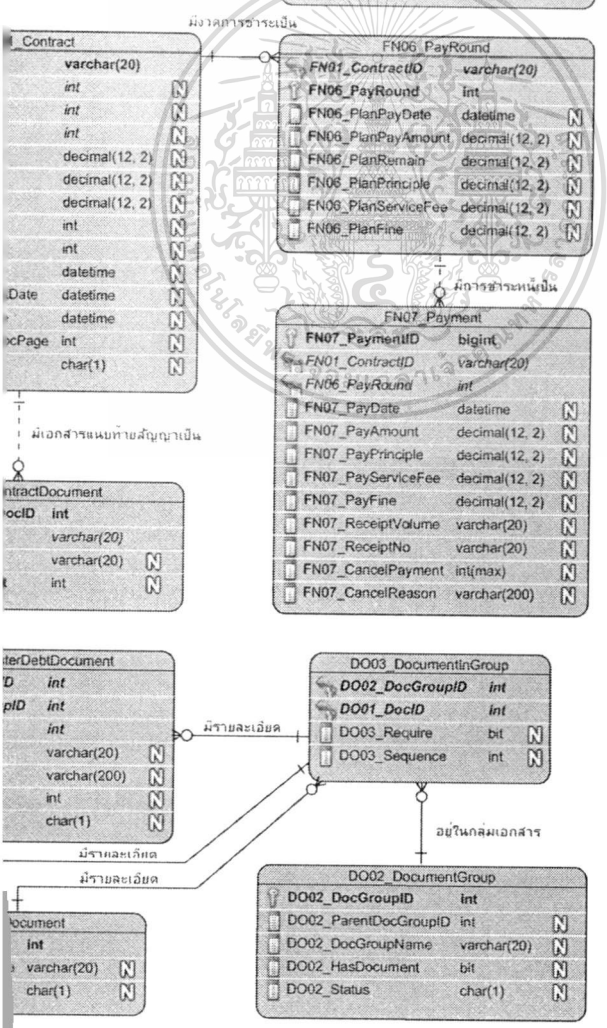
มีงวดการชำระเป็น

Contract
varchar(20)
int N
int N
int N
decimal(12, 2) N
decimal(12, 2) N
decimal(12, 2) N
int N
int N
datetime N
Date datetime N
datetime N
ocPage int N
char(1) N

มีเอกสารแนบท้ายสัญญาเป็น

ntractDocument
ocID int
varchar(20)
varchar(20) N
int N

FN06_PayRound
FN01_ContractID varchar(20)
FN06_PayRound int
FN06_PlanPayDate datetime N
FN06_PlanPayAmount decimal(12, 2) N
FN06_PlanRemain decimal(12, 2) N
FN06_PlanPrinciple decimal(12, 2) N
FN06_PlanServiceFee decimal(12, 2) N
FN06_PlanFine decimal(12, 2) N

มีการชำระหนี้เป็น

FN07_Payment
FN07_PaymentID bigint
FN01_ContractID varchar(20)
FN06_PayRound int
FN07_PayDate datetime N
FN07_PayAmount decimal(12, 2) N
FN07_PayPrinciple decimal(12, 2) N
FN07_PayServiceFee decimal(12, 2) N
FN07_PayFine decimal(12, 2) N
FN07_ReceiptVolume varchar(20) N
FN07_ReceiptNo varchar(20) N
FN07_CancelPayment int(max) N
FN07_CancelReason varchar(200) N

sterDebtDocument
D int
pID int
int
varchar(20) N
varchar(200) N
int N
char(1) N

มีรายละเอียด

DO03_DocumentInGroup
DO02_DocGroupID int
DO01_DocID int
DO03_Require bit N
DO03_Sequence int N

มีรายละเอียด

มีรายละเอียด

อยู่ในกลุ่มเอกสาร

ocument
int
varchar(20) N
char(1) N

DO02_DocumentGroup
DO02_DocGroupID int
DO02_ParentDocGroupID int N
DO02_DocGroupName varchar(20) N
DO02_HasDocument bit N
DO02_Status char(1) N